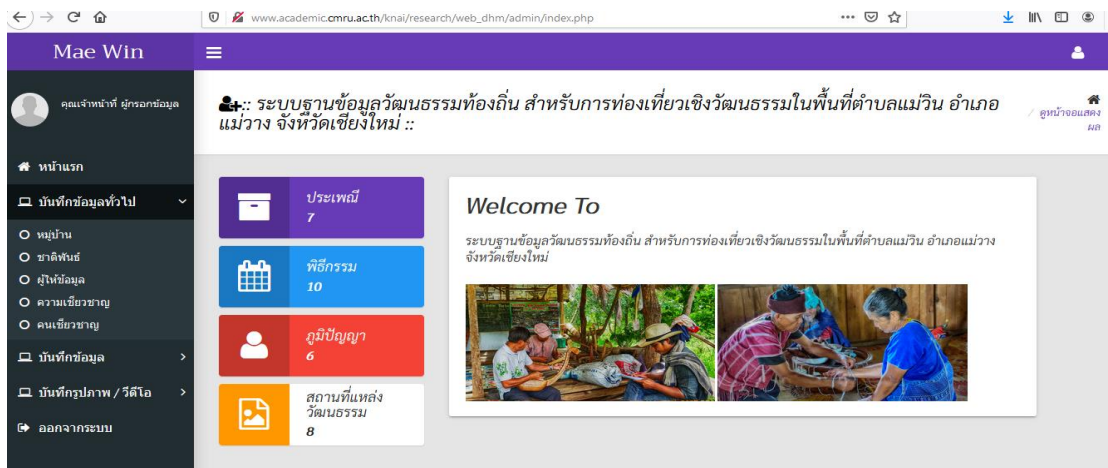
www.academic.cmru.ac.th/knai/research/web_dhm/admin/index.php

Mae Win

คุณเจ้าหน้าที่ ผู้กรอกข้อมูล

หน้าแรก

บันทึกข้อมูลทั่วไป

หมู่บ้าน

ชาติพันธ์

ผู้ให้ข้อมูล

ความเชี่ยวชาญ

คนเชี่ยวชาญ

บันทึกข้อมูล

บันทึกรูปภาพ / วีดีโอ

ออกจากระบบ

:: ระบบฐานข้อมูลวัฒนธรรมท้องถิ่น สำหรับการท่องเที่ยวเชิงวัฒนธรรมในพื้นที่ตำบลแม่วิน อำเภอแม่วาง จังหวัดเชียงใหม่ ::

/ ดูหน้าจอแสดงผล

ประเพณี
7

พิธีกรรม
10

ภูมิปัญญา
6

สถานที่แหล่งวัฒนธรรม
8

Welcome To

ระบบฐานข้อมูลวัฒนธรรมท้องถิ่น สำหรับการท่องเที่ยวเชิงวัฒนธรรมในพื้นที่ตำบลแม่วิน อำเภอแม่วาง จังหวัดเชียงใหม่